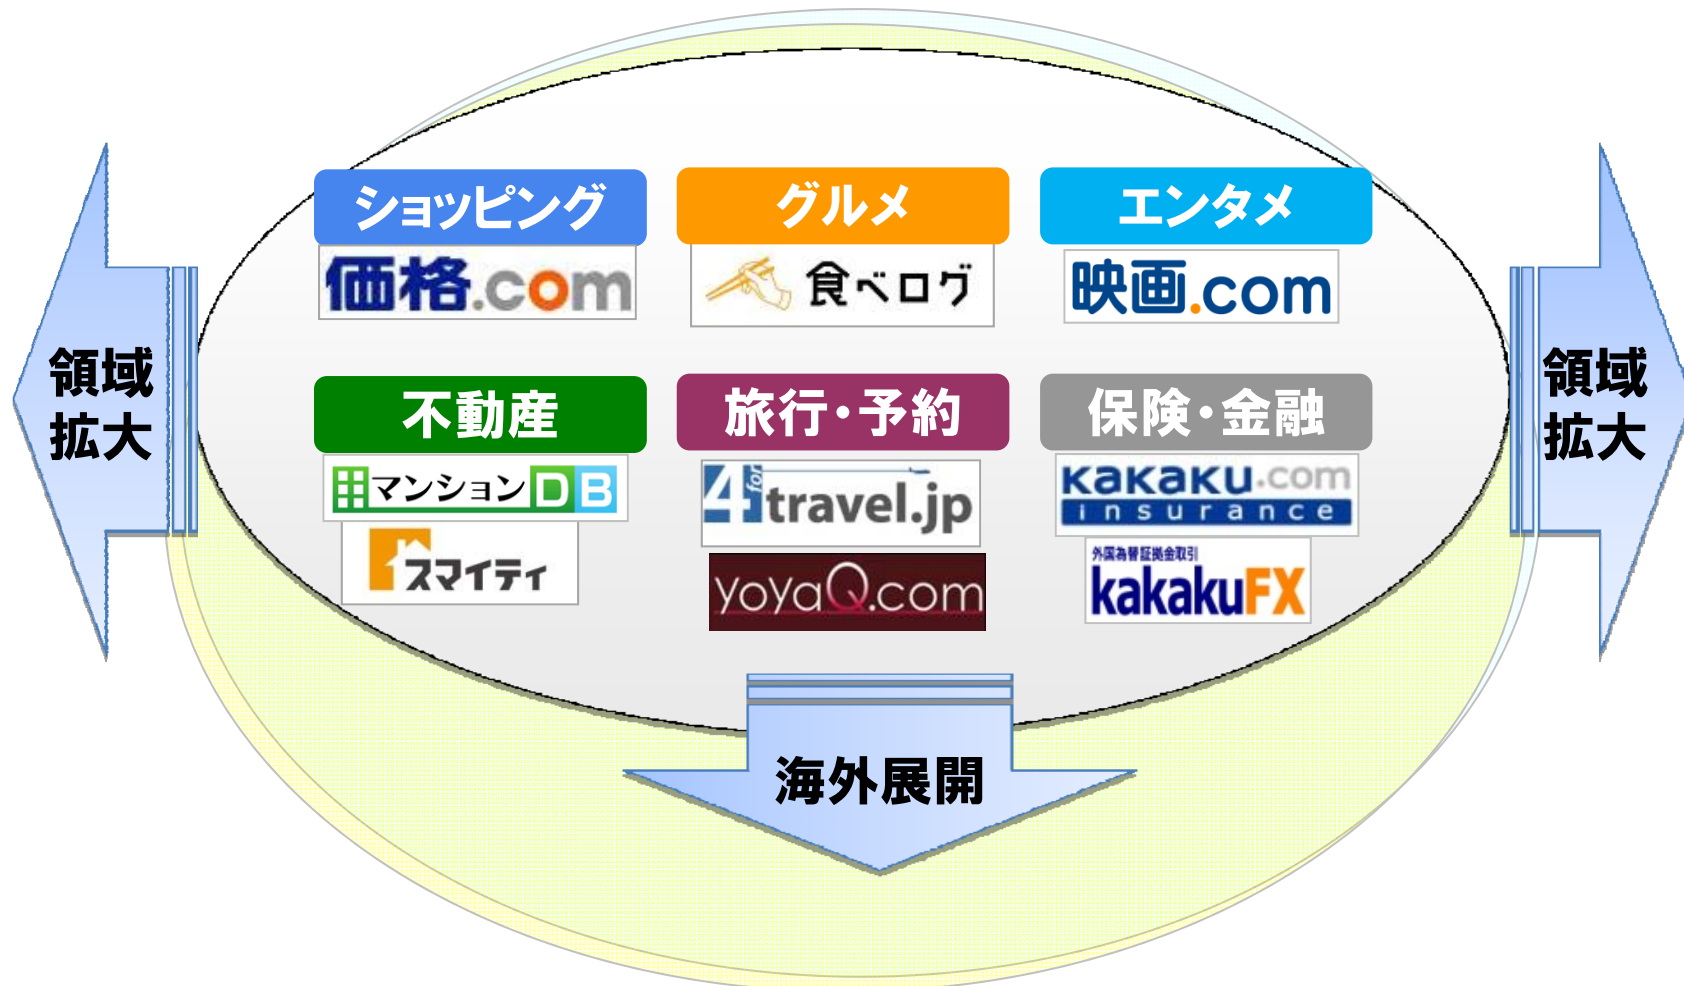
領域拡大

ショッピング
価格.com

グルメ
食べログ

エンタメ
映画.com

不動産
マンションDB
スマイティ

旅行・予約
4travel.jp
yoyaQ.com

保険・金融
kakaku.com insurance
外国為替証拠金取引
kakakuFX

領域拡大

海外展開